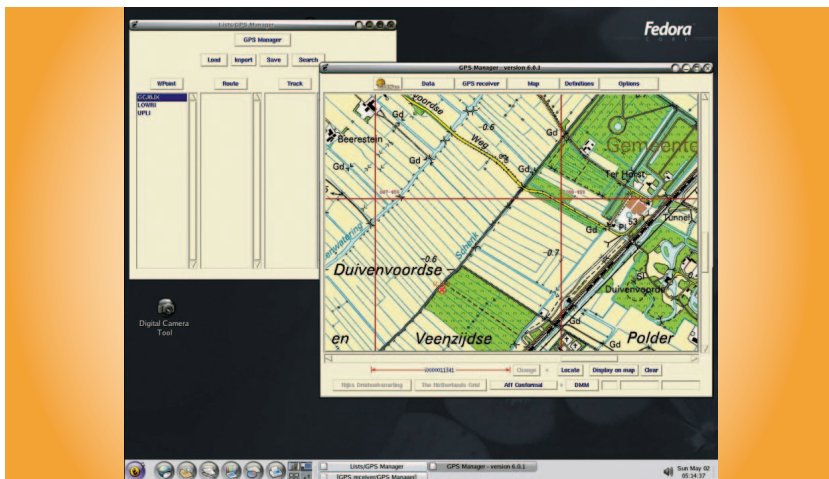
Fedora

Lists GPS Manager

GPS Manager

Load Import Save Search

WPoint Route Track

GCJBJX
LOWRI
UPLI

GPS Manager - version 6.0.1

Data GPS receiver Map Definitions Options

Beerestein
Gd
voordse
Weg
-0.6
-0.5
Gemeente
Ter Horst
Tunnel
Gd
-0.7
Duivenvoordse
-0.6
Duivenvoordse
en
Veenzijdse
Polder

Change Locate Display on map Clear

Rijks Driehoeksmeting The Netherlands Grid Aff Conformal DMM

Digital Camera Tool

Lists/GPS Manager
GPS Manager - version 6.0.1
[GPS receiver/GPS Manager]

Sun May 02 05:14:37